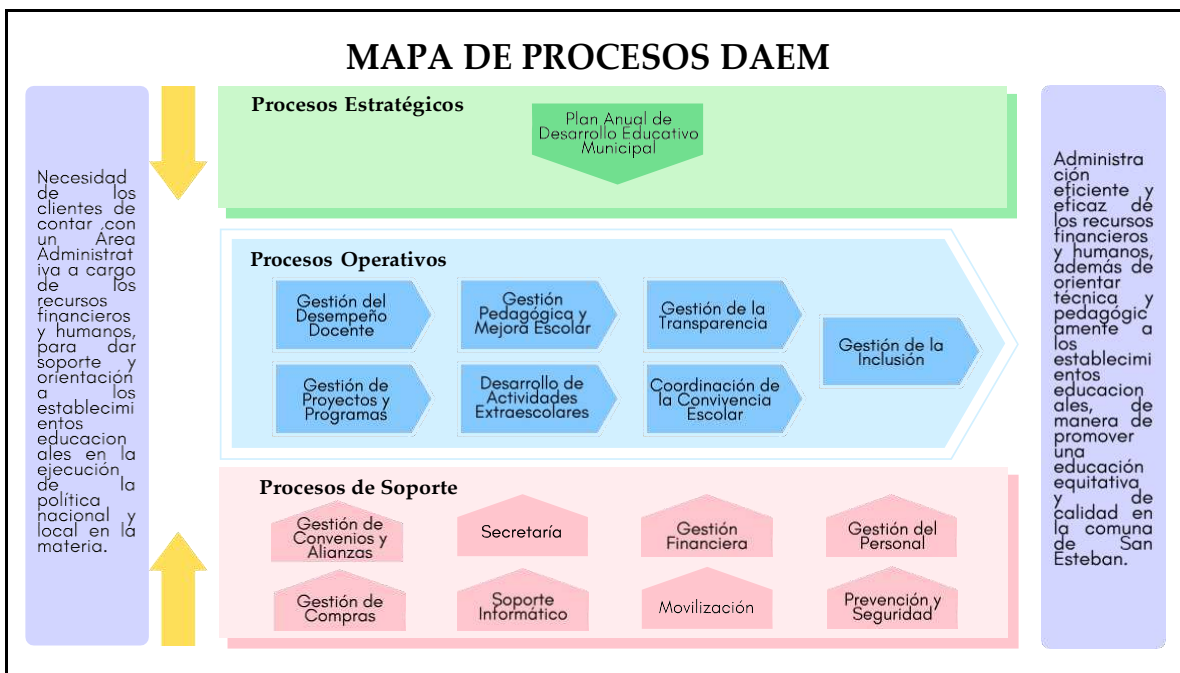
MAPA DE PROCESOS DAEM

Necesidad de los clientes de contar con un Área Administrativa a cargo de los recursos financieros y humanos, para dar soporte y orientación a los establecimientos educacionales en la ejecución de la política nacional y local en la materia.

Procesos Estratégicos

Plan Anual de Desarrollo Educativo Municipal

Procesos Operativos

Gestión del Desempeño Docente

Gestión Pedagógica y Mejora Escolar

Gestión de la Transparencia

Gestión de la Inclusión

Gestión de Proyectos y Programas

Desarrollo de Actividades Extraescolares

Coordinación de la Convivencia Escolar

Procesos de Soporte

Gestión de Convenios y Alianzas

Secretaría

Gestión Financiera

Gestión del Personal

Gestión de Compras

Soporte Informático

Movilización

Prevención y Seguridad

Administración eficiente y eficaz de los recursos financieros y humanos, además de orientar técnica y pedagógicamente a los establecimientos educacionales, de manera de promover una educación equitativa y de calidad en la comuna de San Esteban.